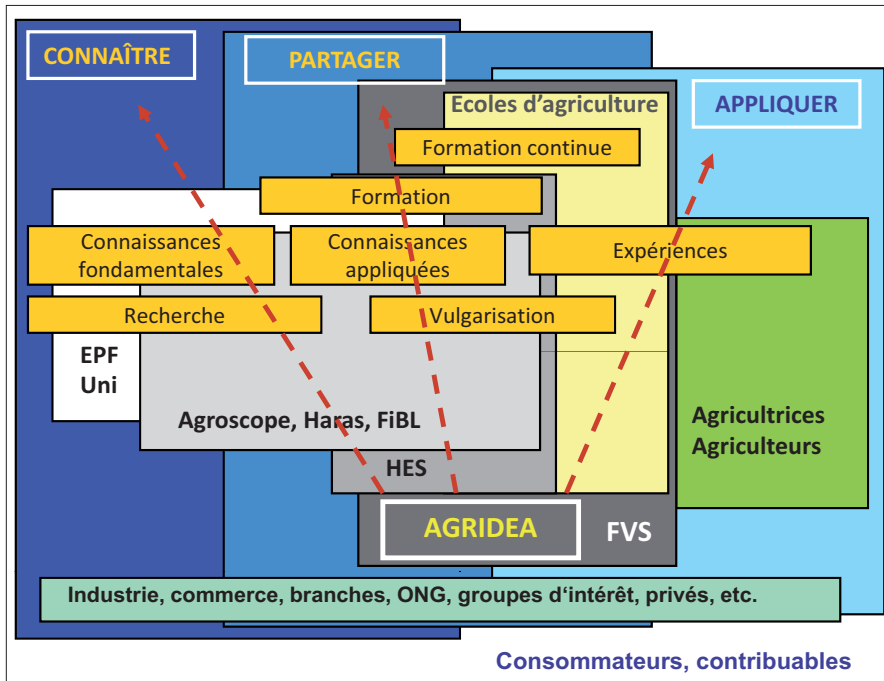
CONNAÎTRE

PARTAGER

Ecoles d'agriculture

APPLIQUER

Formation continue

Formation

Connaissances fondamentales

Connaissances appliquées

Expériences

Recherche

Vulgarisation

EPF
Uni

Agroscope, Haras, FiBL

HES

Agricultrices
Agriculteurs

AGRIDEA

FVS

Industrie, commerce, branches, ONG, groupes d'intérêt, privés, etc.

Consommateurs, contribuables